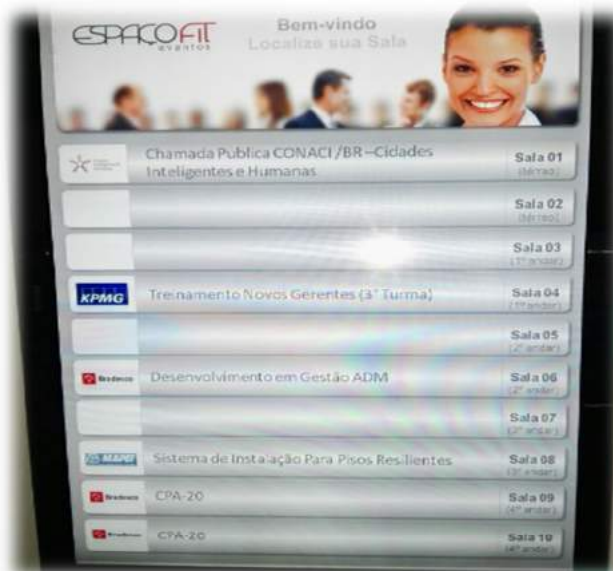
ESPAÇOFIT eventos

Bem-vindo
Localize sua Sala

Chamada Publica CONACI /BR – Cidades Inteligentes e Humanas
Sala 01 (térreo)

Sala 02 (térreo)

Sala 03 (1º andar)

KPMG
Treinamento Novos Gerentes (3ª Turma)
Sala 04 (1º andar)

Sala 05 (2º andar)

Bradesco
Desenvolvimento em Gestão ADM
Sala 06 (2º andar)

Sala 07 (2º andar)

MAPEI
Sistema de Instalação Para Pisos Resilientes
Sala 08 (3º andar)

Bradesco
CPA-20
Sala 09 (4º andar)

Bradesco
CPA-20
Sala 10 (4º andar)